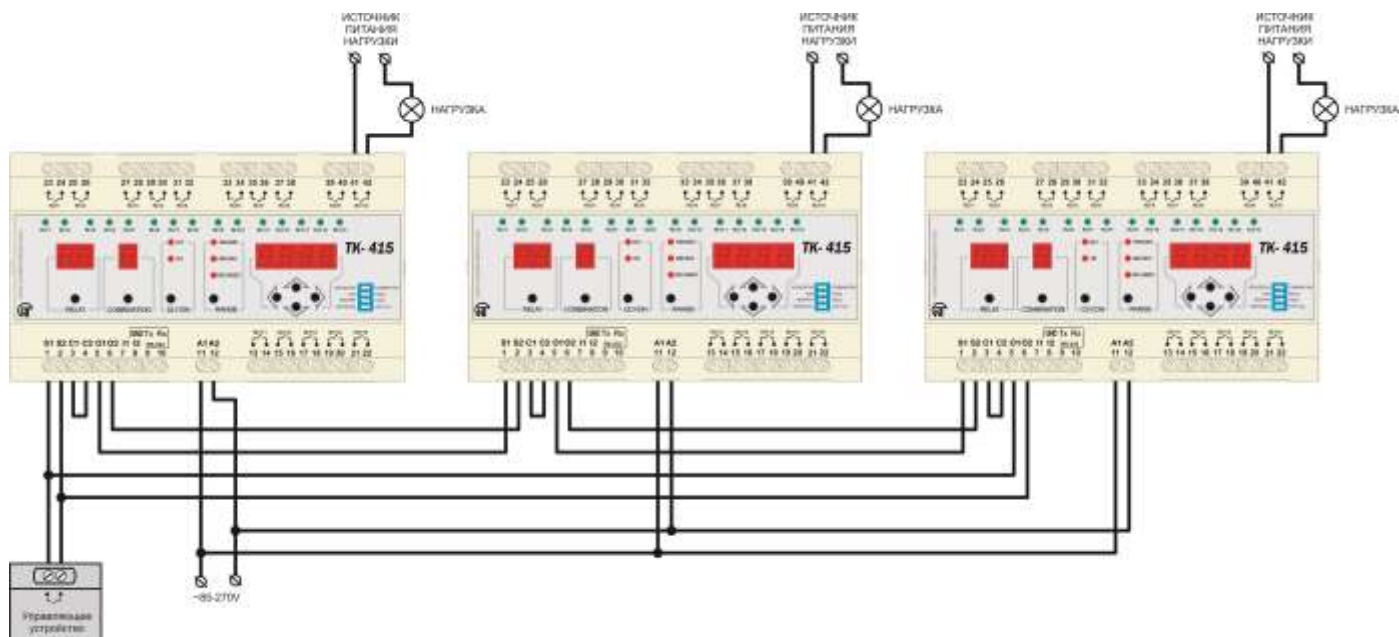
ИСТОЧНИК ПИТАНИЯ НАГРУЗКИ

НАГРУЗКА

ИСТОЧНИК ПИТАНИЯ НАГРУЗКИ

НАГРУЗКА

ИСТОЧНИК ПИТАНИЯ НАГРУЗКИ

НАГРУЗКА

23 24 25 26 27 28 29 30 31 32 33 34 35 36 37 38 39 40 41 42

TK- 415

RELAY COMBINATION

S1 S2 C1 C2 O1 O2 11 12 GND Tx Rx 1 2 3 4 5 6 7 8 9 10

A1 A2 11 12

13 14 15 16 17 18 19 20 21 22

23 24 25 26 27 28 29 30 31 32 33 34 35 36 37 38 39 40 41 42

TK- 415

RELAY COMBINATION

S1 S2 C1 C2 O1 O2 11 12 GND Tx Rx 1 2 3 4 5 6 7 8 9 10

A1 A2 11 12

13 14 15 16 17 18 19 20 21 22

23 24 25 26 27 28 29 30 31 32 33 34 35 36 37 38 39 40 41 42

TK- 415

RELAY COMBINATION

S1 S2 C1 C2 O1 O2 11 12 GND Tx Rx 1 2 3 4 5 6 7 8 9 10

A1 A2 11 12

13 14 15 16 17 18 19 20 21 22

~85-270V

Управляющее устройство